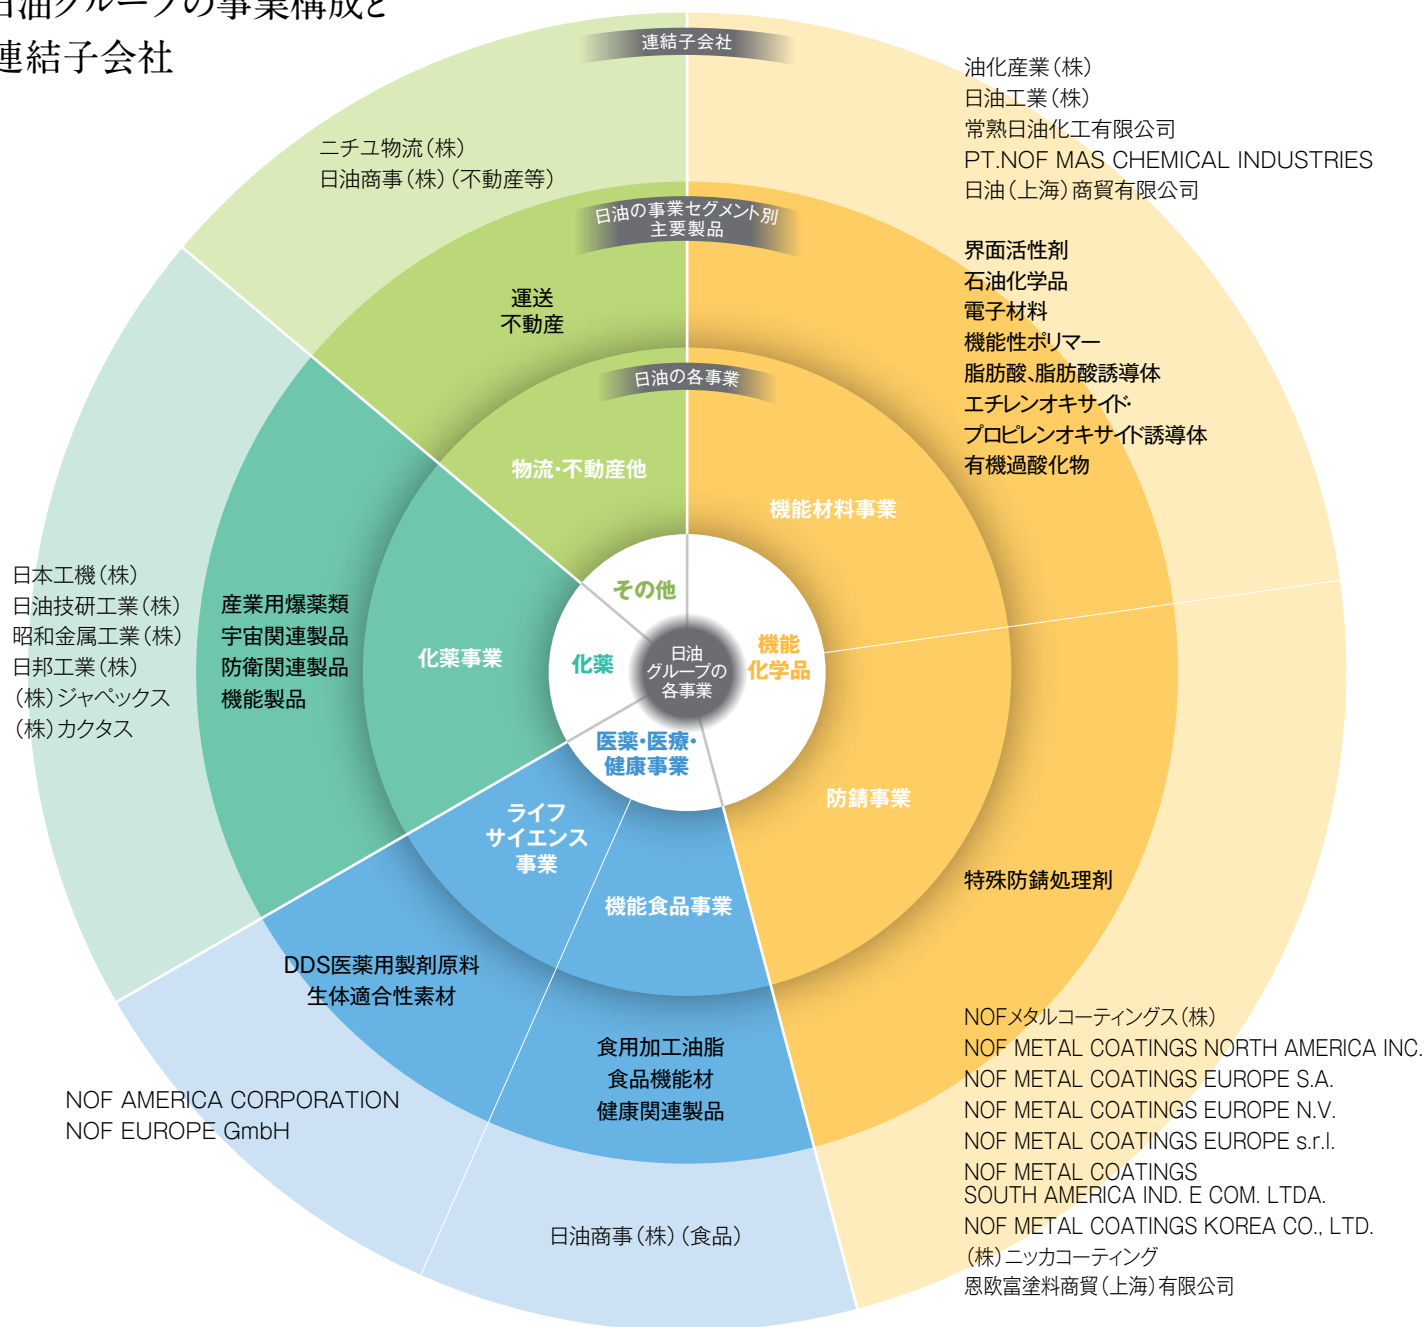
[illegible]油グループの事業構成と
連結子会社

連結子会社

油化産業(株)
日油工業(株)
常熟日油化工有限公司
PT.NOF MAS CHEMICAL INDUSTRIES
日油(上海)商貿有限公司

ニチユ物流(株)
日油商事(株)(不動産等)

日油の事業セグメント別
主要製品

界面活性剤
石油化学品
電子材料
機能性ポリマー
脂肪酸、脂肪酸誘導体
エチレンオキサイド
プロピレンオキサイド誘導体
有機過酸化物

運送
不動産

日油の各事業

物流・不動産他

機能材料事業

その他

日本工機(株)
日油技研工業(株)
昭和金属工業(株)
日邦工業(株)
(株)ジャペックス
(株)カクタス

産業用爆薬類
宇宙関連製品
防衛関連製品
機能製品

化薬事業

化薬

日油
グループの
各事業

機能
化学品

医薬・医療・
健康事業

防錆事業

ライフ
サイエンス
事業

特殊防錆処理剤

機能食品事業

DDS医薬用製剤原料
生体適合性素材

食用加工油脂
食品機能材
健康関連製品

NOF AMERICA CORPORATION
NOF EUROPE GmbH

日油商事(株)(食品)

NOFメタルコーティングス(株)
NOF METAL COATINGS NORTH AMERICA INC.
NOF METAL COATINGS EUROPE S.A.
NOF METAL COATINGS EUROPE N.V.
NOF METAL COATINGS EUROPE s.r.l.
NOF METAL COATINGS
SOUTH AMERICA IND. E COM. LTDA.
NOF METAL COATINGS KOREA CO., LTD.
(株)ニッカコーティング
恩欧富塗料商貿(上海)有限公司